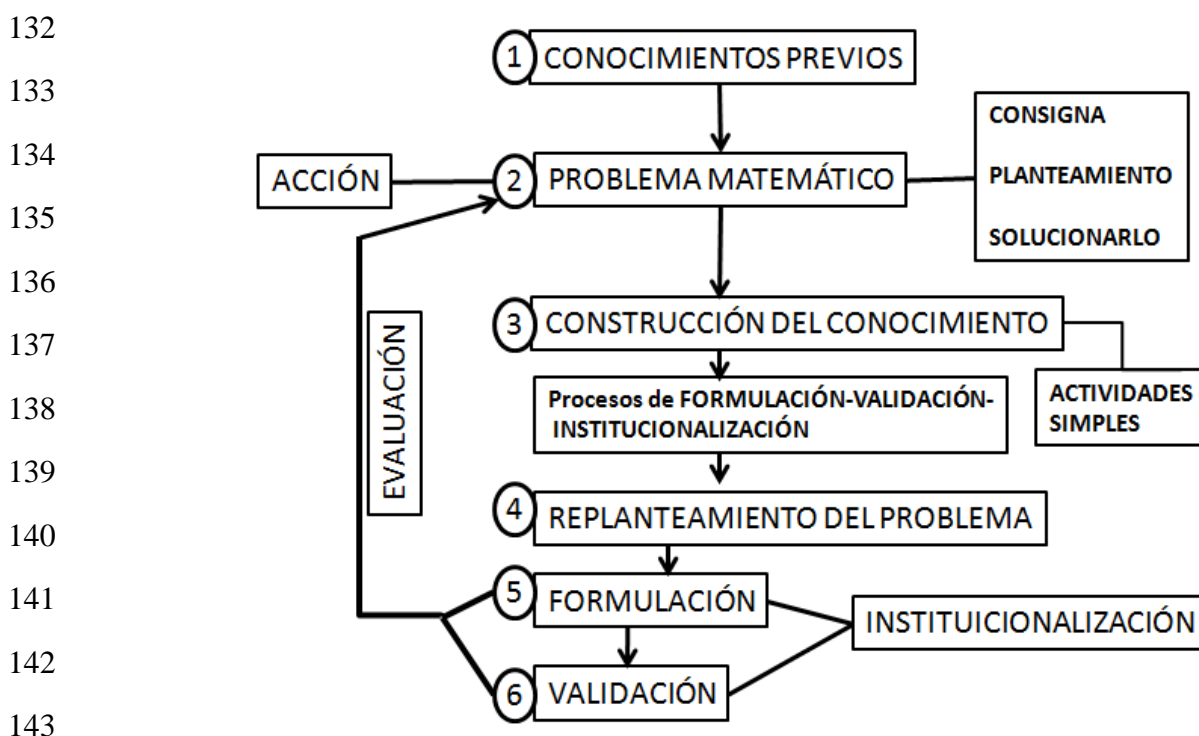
132
133
134
135
136
137
138
139
140
141
142
143

1 CONOCIMIENTOS PREVIOS

ACCIÓN

2 PROBLEMA MATEMÁTICO

CONSIGNA
PLANTEAMIENTO
SOLUCIONARLO

EVALUACIÓN

3 CONSTRUCCIÓN DEL CONOCIMIENTO

Procesos de FORMULACIÓN-VALIDACIÓN-INSTITUCIONALIZACIÓN

ACTIVIDADES SIMPLES

4 REPLANTEAMIENTO DEL PROBLEMA

5 FORMULACIÓN

6 VALIDACIÓN

INSTITUICIONALIZACIÓN